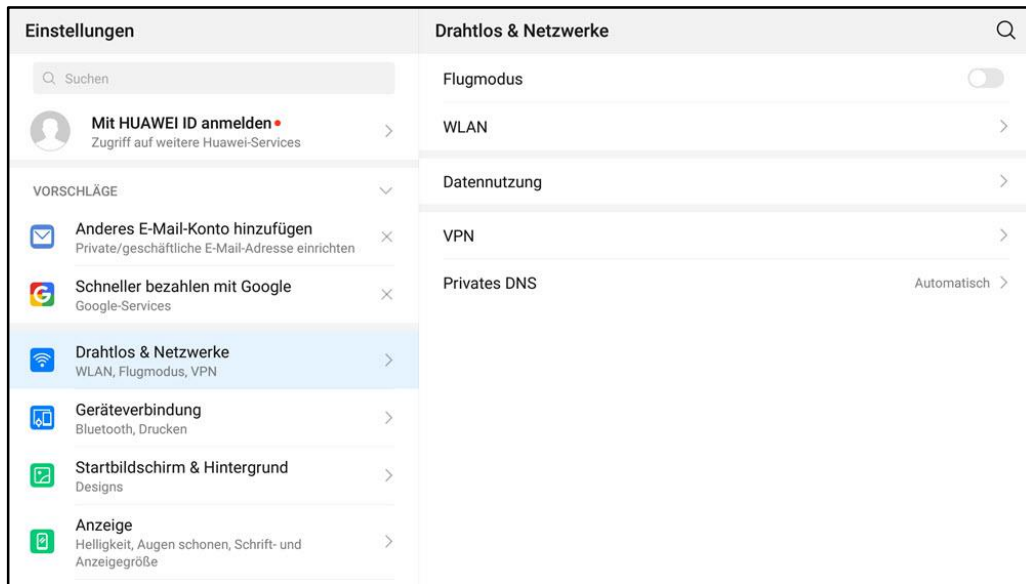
Einstellungen

Suchen

Mit HUAWEI ID anmelden
Zugriff auf weitere Huawei-Services

VORSCHLÄGE

Anderes E-Mail-Konto hinzufügen
Private/geschäftliche E-Mail-Adresse einrichten

Schneller bezahlen mit Google
Google-Services

Drahtlos & Netzwerke
WLAN, Flugmodus, VPN

Geräteverbindung
Bluetooth, Drucken

Startbildschirm & Hintergrund
Designs

Anzeige
Helligkeit, Augen schonen, Schrift- und Anzeigegröße

Drahtlos & Netzwerke

Flugmodus

WLAN

Datennutzung

VPN

Privates DNS
Automatisch